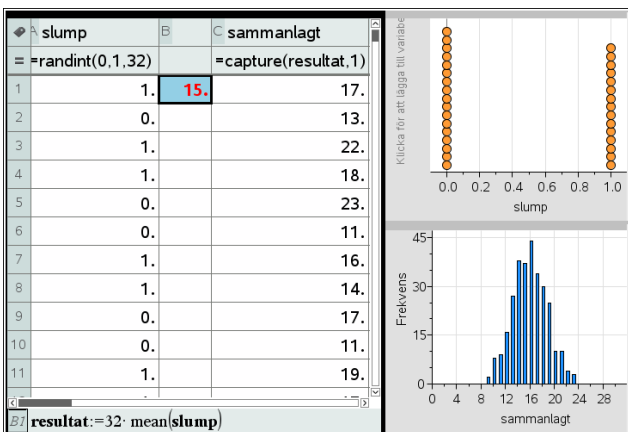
| | A slump | B | C sammanlagt |
|---|---|---|---|
| = | =randint(0,1,32) | | =capture(resultat,1) |
| 1 | 1. | 15. | 17. |
| 2 | 0. | | 13. |
| 3 | 1. | | 22. |
| 4 | 1. | | 18. |
| 5 | 0. | | 23. |
| 6 | 0. | | 11. |
| 7 | 1. | | 16. |
| 8 | 1. | | 14. |
| 9 | 0. | | 17. |
| 10 | 0. | | 11. |
| 11 | 1. | | 19. |

B1 resultat:=32· mean(slump)

Klicka för att lägga till variabe

0.0 0.2 0.4 0.6 0.8 1.0

slump

45
30
15
0

Frekvens

0 4 8 12 16 20 24 28

sammanlagt